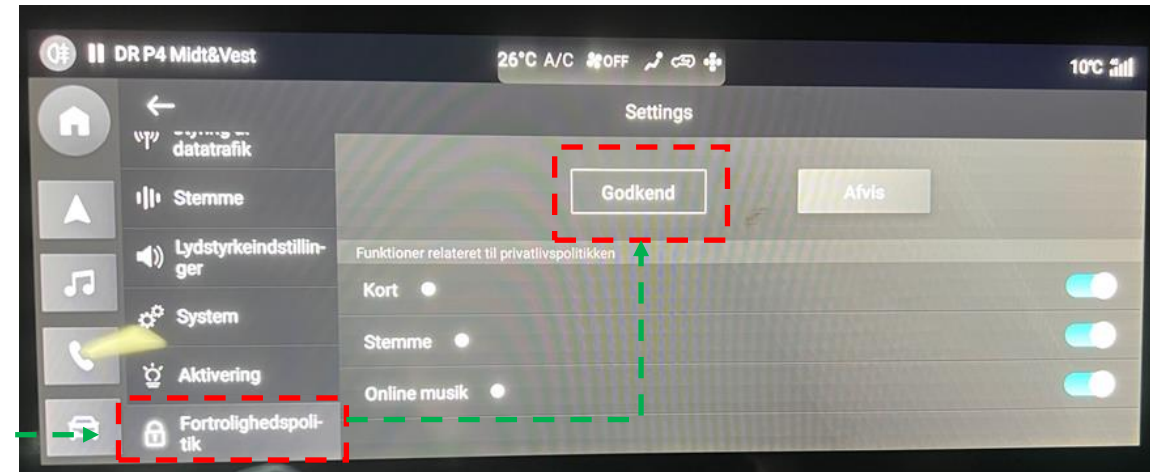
DR P4 Midt&Vest

26°C A/C OFF

10°C

Settings

datatrafik

Stemme

Lydstyrkeindstillinger

System

Aktivering

Fortrolighedspolitik

Godkend

Afvis

Funktioner relateret til privatlivspolitikken

Kort

Stemme

Online musik